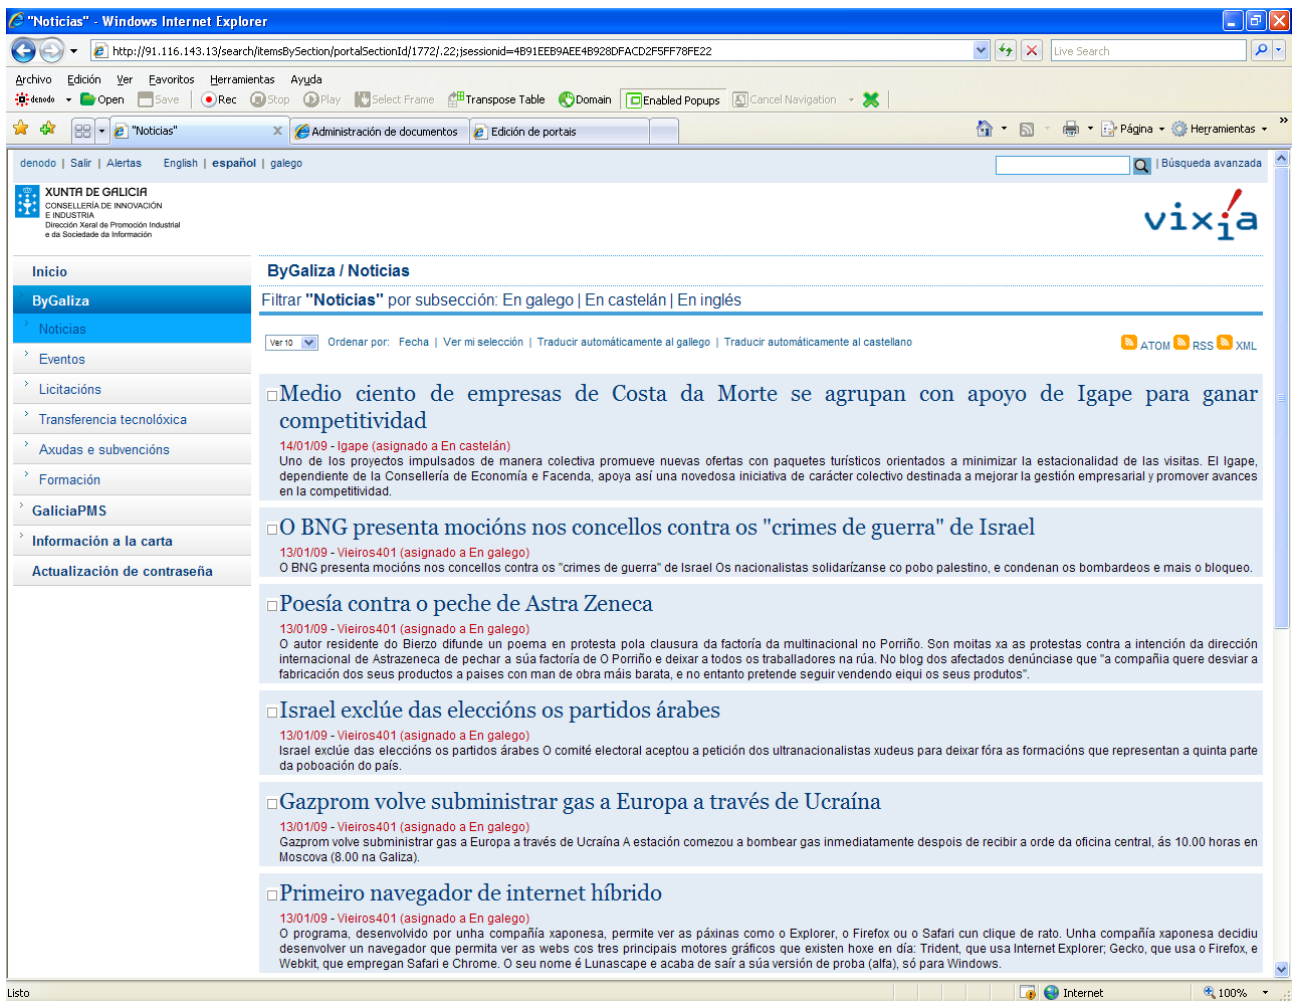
"Noticias" - Windows Internet Explorer

http://91.116.143.13/search/itemsBySection/portalSectionId/1772/.22;jsessionid=4B91EEB9AEE4B928DFACD2F5FF78FE22

Live Search

Archivo Edición Ver Favoritos Herramientas Ayuda

denodo Open Save Rec Stop Play Select Frame Transpose Table Domain Enabled Popups Cancel Navigation

"Noticias" Administración de documentos Edición de portais

Página Herramientas

denodo | Salir | Alertas English | español | galego

| Búsqueda avanzada

XUNTA DE GALICIA
CONSELLERÍA DE INNOVACIÓN E INDUSTRIA
Dirección Xeral de Promoción Industrial e da Sociedade da Información

vixia

Inicio
ByGaliza
Noticias
Eventos
Licitacións
Transferencia tecnolóxica
Axudas e subvencións
Formación
GaliciaPMS
Información a la carta
Actualización de contraseña

ByGaliza / Noticias

Filtrar "Noticias" por subsección: En galego | En castelán | En inglés

Ver 10 Ordenar por: Fecha | Ver mi selección | Traducir automáticamente al gallego | Traducir automáticamente al castellano

ATOM RSS XML

Medio ciento de empresas de Costa da Morte se agrupan con apoyo de Igape para ganar competitividad
14/01/09 - Igape (asignado a En castelán)
Uno de los proyectos impulsados de manera colectiva promueve nuevas ofertas con paquetes turísticos orientados a minimizar la estacionalidad de las visitas. El Igape, dependiente de la Consellería de Economía e Facenda, apoya así una novedosa iniciativa de carácter colectivo destinada a mejorar la gestión empresarial y promover avances en la competitividad.

O BNG presenta mocións nos concellos contra os "crimes de guerra" de Israel
13/01/09 - Vieiros401 (asignado a En galego)
O BNG presenta mocións nos concellos contra os "crimes de guerra" de Israel Os nacionalistas solidarízanse co pobo palestino, e condenan os bombardeos e mais o bloqueo.

Poesía contra o peche de Astra Zeneca
13/01/09 - Vieiros401 (asignado a En galego)
O autor residente do Bierzo difunde un poema en protesta pola clausura da factoría da multinacional no Porriño. Son moitas xa as protestas contra a intención da dirección internacional de Astrazeneca de pechar a súa factoría de O Porriño e deixar a todos os traballadores na rúa. No blog dos afectados denúnciase que "a compañía quere desviar a fabricación dos seus productos a paises con man de obra máis barata, e no entanto pretende seguir vendendo eiqui os seus produtos".

Israel exclúe das eleccións os partidos árabes
13/01/09 - Vieiros401 (asignado a En galego)
Israel exclúe das eleccións os partidos árabes O comité electoral aceptou a petición dos ultranacionalistas xudeus para deixar fóra as formacións que representan a quinta parte da poboación do país.

Gazprom volve subministrar gas a Europa a través de Ucraína
13/01/09 - Vieiros401 (asignado a En galego)
Gazprom volve subministrar gas a Europa a través de Ucraína A estación comezou a bombear gas inmediatamente despois de recibir a orde da oficina central, ás 10.00 horas en Moscova (8.00 na Galiza).

Primeiro navegador de internet híbrido
13/01/09 - Vieiros401 (asignado a En galego)
O programa, desenvolvido por unha compañía xaponesa, permite ver as páxinas como o Explorer, o Firefox ou o Safari cun clique de rato. Unha compañía xaponesa decidiu desenvolver un navegador que permita ver as webs cos tres principais motores gráficos que existen hoxe en día: Trident, que usa Internet Explorer; Gecko, que usa o Firefox, e Webkit, que empregan Safari e Chrome. O seu nome é Lunascape e acaba de saír a súa versión de proba (alfa), só para Windows.

Listo Internet 100%